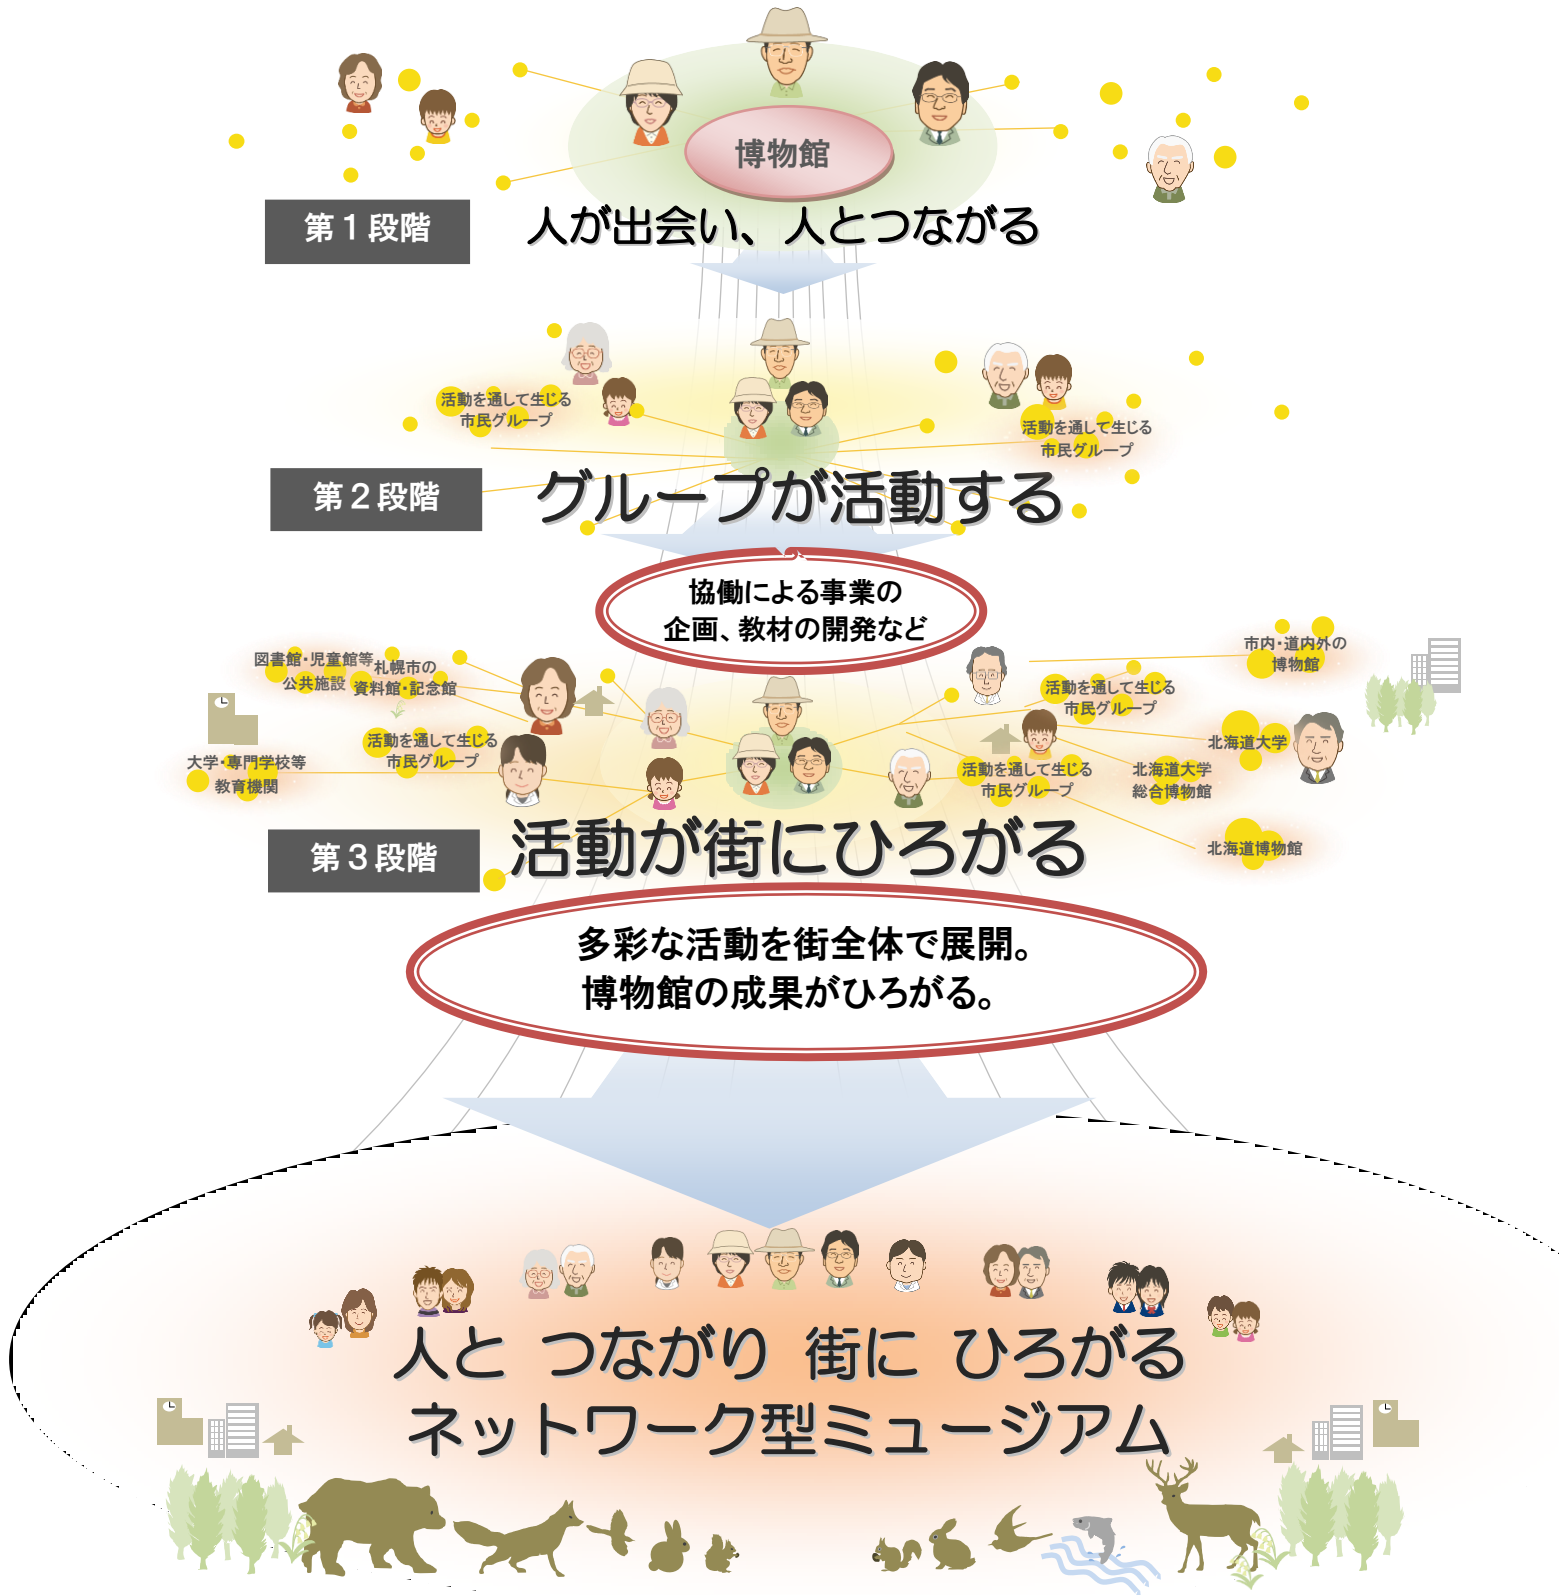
博物館

第１段階

人が出会い、人とつながる

活動を通して生じる市民グループ

活動を通して生じる市民グループ

第２段階

グループが活動する

協働による事業の企画、教材の開発など

図書館・児童館等公共施設

札幌市の資料館・記念館

市内・道内外の博物館

活動を通して生じる市民グループ

活動を通して生じる市民グループ

北海道大学

大学・専門学校等教育機関

活動を通して生じる市民グループ

北海道大学総合博物館

北海道博物館

第３段階

活動が街にひろがる

多彩な活動を街全体で展開。
博物館の成果がひろがる。

人と つながり 街に ひろがる
ネットワーク型ミュージアム